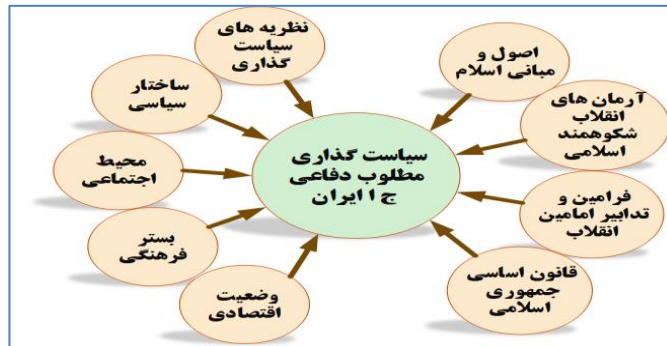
سیاست گذاری مطلوب دفاعی ج ا ایران

اصول و مبانی اسلام

آرمان های انقلاب شکوهمند اسلامی

فرامین و تدابیر امامین انقلاب

قانون اساسی جمهوری اسلامی

نظریه های سیاست گذاری

ساختار سیاسی

محیط اجتماعی

بستر فرهنگی

وضعیت اقتصادی